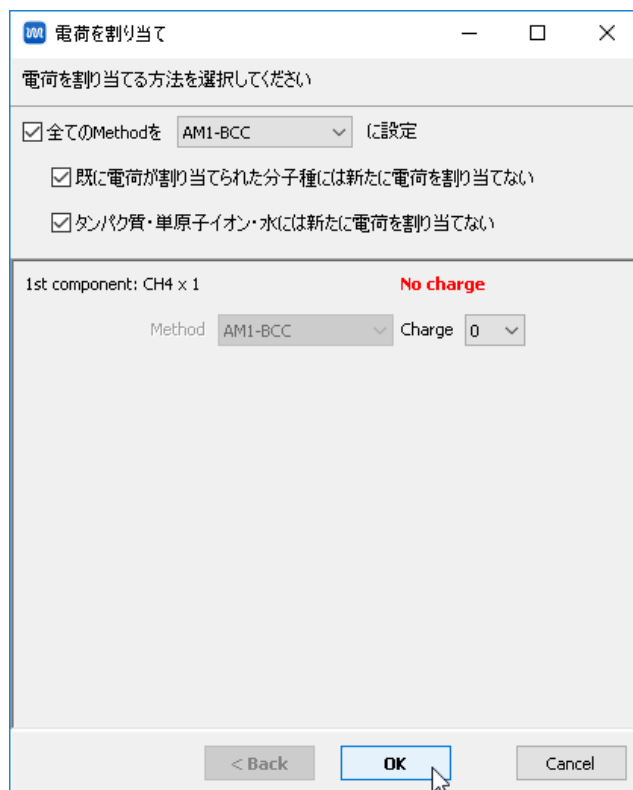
電荷を割り当て

電荷を割り当てる方法を選択してください

全てのMethodを AM1-BCC に設定

既に電荷が割り当てられた分子種には新たに電荷を割り当てない

タンパク質・単原子イオン・水には新たに電荷を割り当てない

1st component: CH4 x 1

No charge

Method AM1-BCC Charge 0

< Back

OK

Cancel